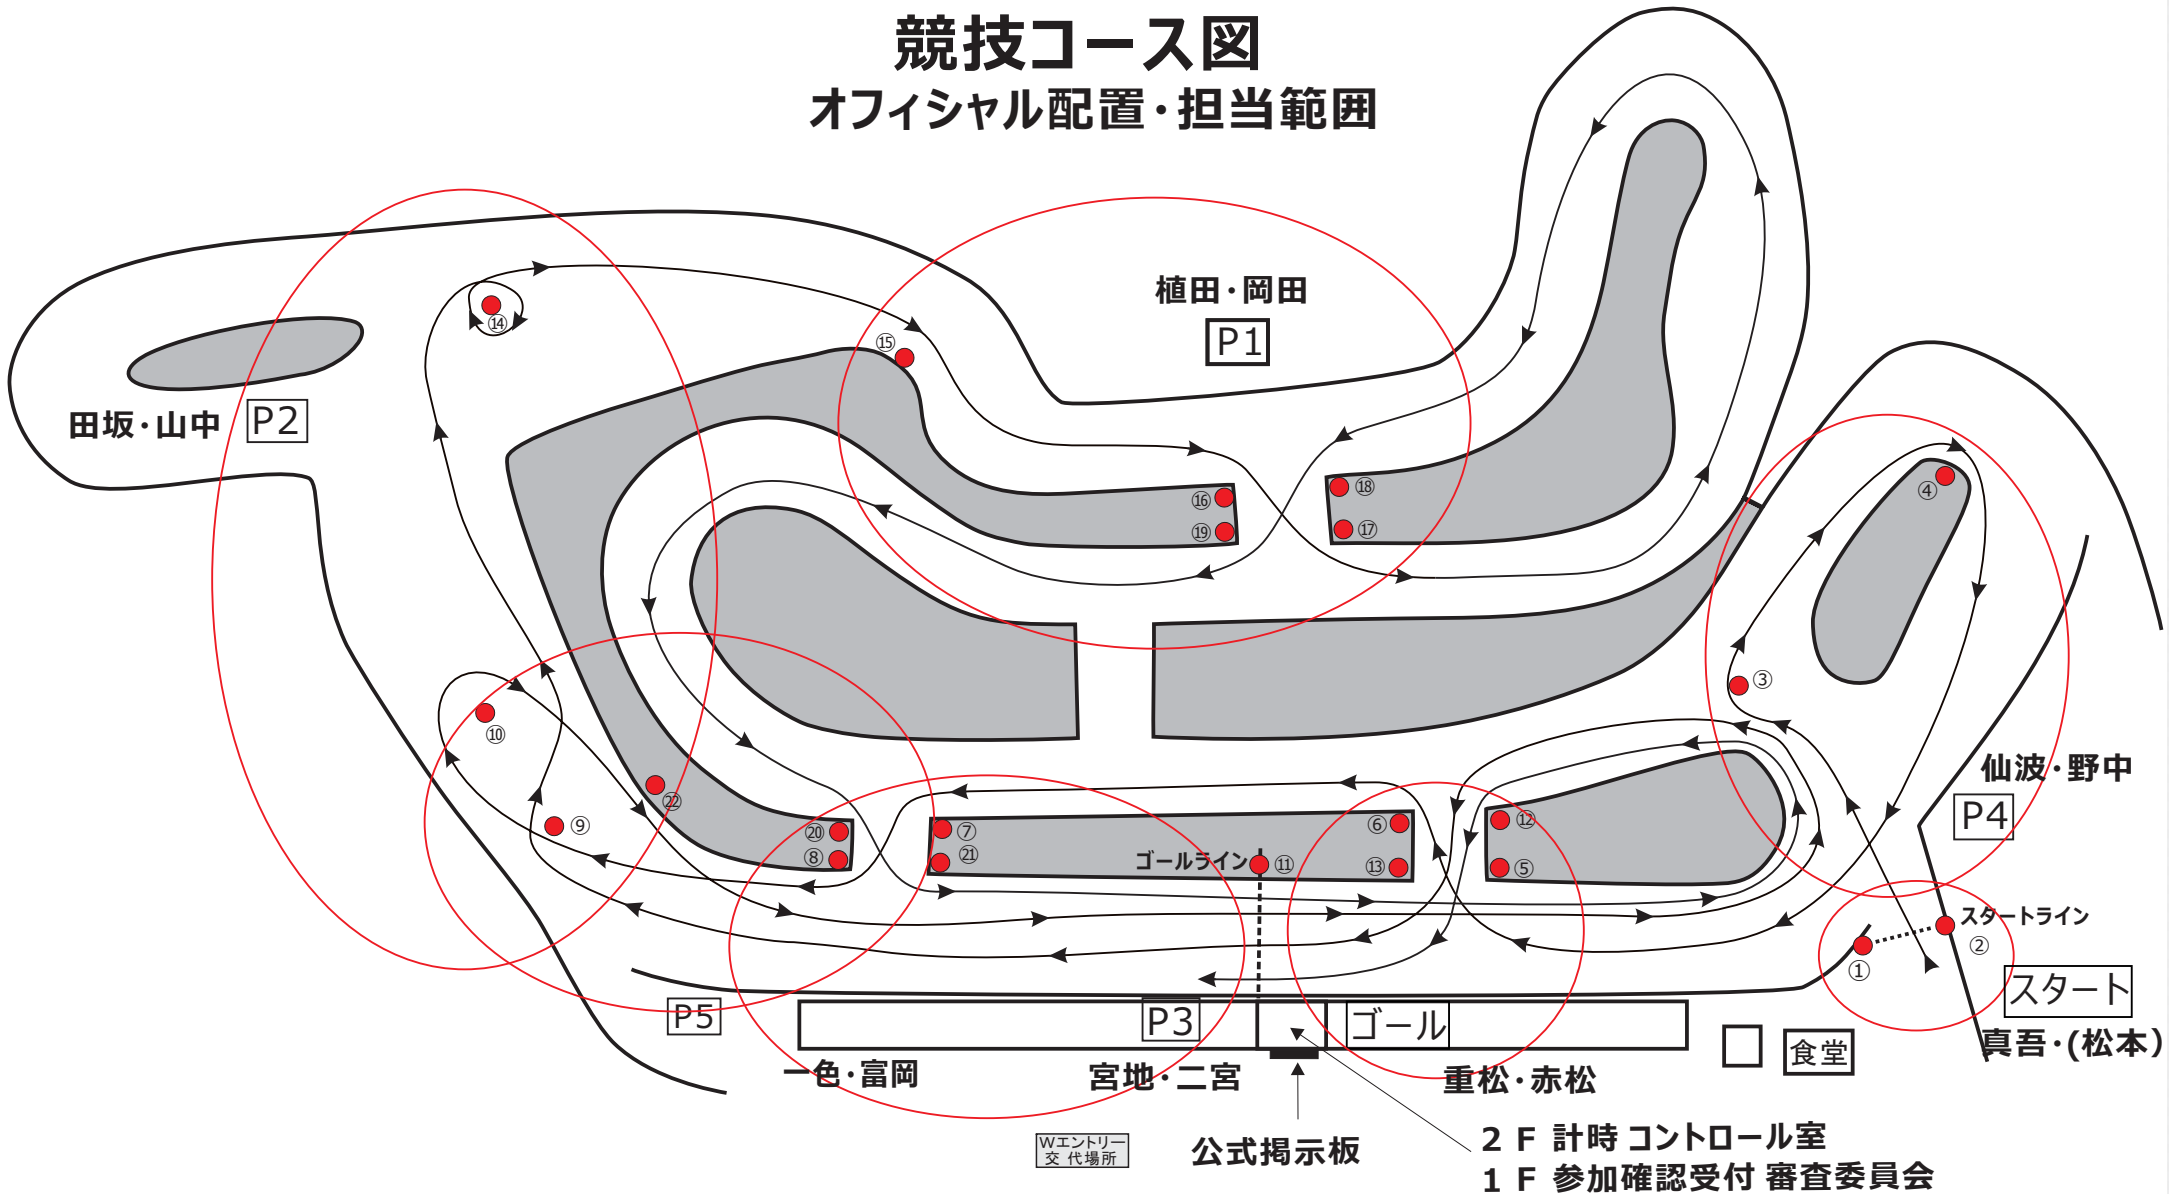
競技コース図
オフィシャル配置・担当範囲

植田・岡田
P1

田坂・山中
P2

⑭
⑮
⑯
⑲
⑱
⑰
④
③
⑩
⑨
㉒
⑳
⑧
⑦
㉑
⑥
⑬
⑫
⑤
ゴールライン
⑪

仙波・野中
P4

スタートライン
①
②
スタート
真吾・(松本)

P5
P3
ゴール
食堂

一色・富岡
宮地・二宮
重松・赤松

Wエントリー
交 代場所
公式掲示板
２Ｆ 計時 コントロール室
１Ｆ 参加確認受付 審査委員会